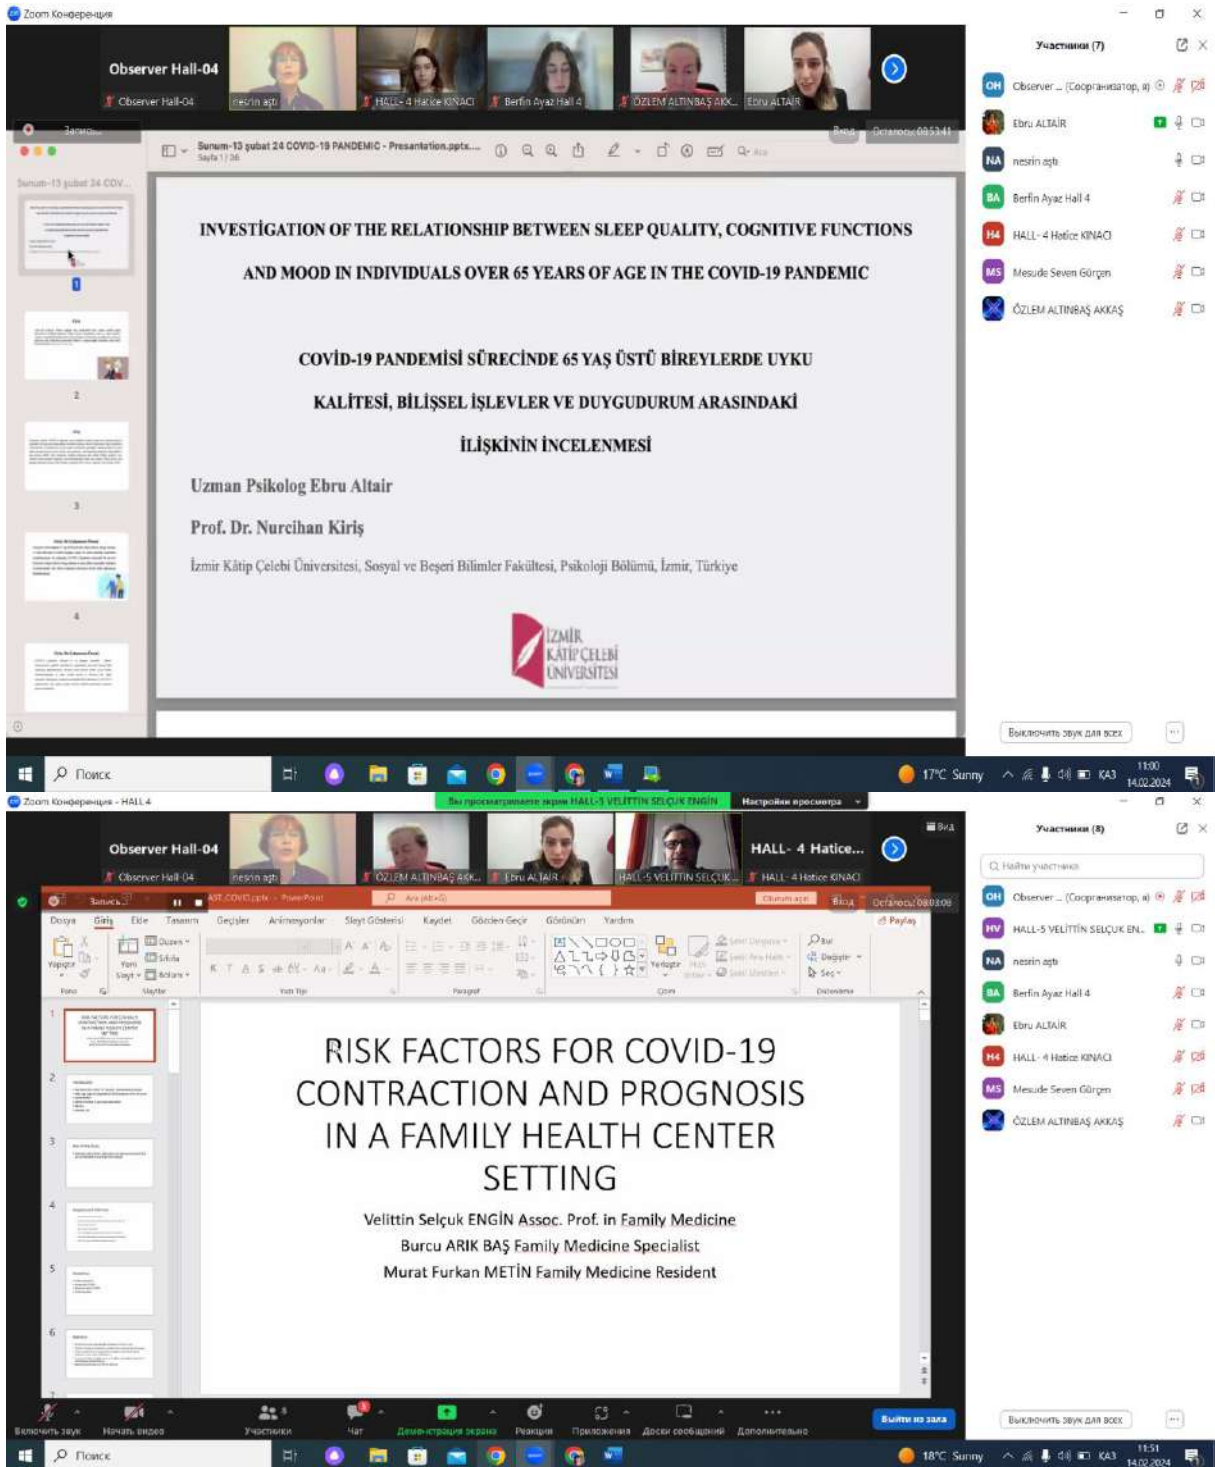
Zoom Конференция

Observer Hall-04
Observer Hall-04
nesrin aştı
HALL- 4 Hatice KINACI
Berfin Ayaz Hall 4
ÖZLEM ALTINBAŞ AKK...
Ebru ALTAİR

Участники (7)
Observer ... (Соорганизатор, я)
Ebru ALTAİR
nesrin aştı
Berfin Ayaz Hall 4
HALL- 4 Hatice KINACI
Mesude Seven Gürgen
ÖZLEM ALTINBAŞ AKKAŞ

Sunum-13 şubat 24 COVID-19 PANDEMIC - Presentation.pptx...
Sayfa 1 / 36

INVESTİGATION OF THE RELATIONSHIP BETWEEN SLEEP QUALITY, COGNITIVE FUNCTIONS AND MOOD IN INDIVIDUALS OVER 65 YEARS OF AGE IN THE COVID-19 PANDEMIC

COVİD-19 PANDEMİSİ SÜRECİNDE 65 YAŞ ÜSTÜ BİREYLERDE UYKU KALİTESİ, BİLİŞSEL İŞLEVLER VE DUYGUDURUM ARASINDAKİ İLİŞKİNİN İNCELENMESİ

Uzman Psikolog Ebru Altair

Prof. Dr. Nurcihan Kiriş

İzmir Kâtip Çelebi Üniversitesi, Sosyal ve Beşeri Bilimler Fakültesi, Psikoloji Bölümü, İzmir, Türkiye

İZMİR KÂTİP ÇELEBİ ÜNİVERSİTESİ

Выключить звук для всех

Поиск
17°C Sunny
KA3
11:00
14.02.2024

Zoom Конференция - HALL 4
Вы просматриваете экран HALL-5 VELİTTİN SELÇUK ENGİN
Настройки просмотра

Observer Hall-04
Observer Hall-04
nesrin aştı
ÖZLEM ALTINBAŞ AKK...
Ebru ALTAİR
HALL-5 VELİTTİN SELÇUK...
HALL- 4 Hatice...
HALL- 4 Hatice KINACI

Участники (8)
Найти участника
Observer ... (Соорганизатор, я)
HALL-5 VELİTTİN SELÇUK EN...
nesrin aştı
Berfin Ayaz Hall 4
Ebru ALTAİR
HALL- 4 Hatice KINACI
Mesude Seven Gürgen
ÖZLEM ALTINBAŞ AKKAŞ

Dosya Giriş Ekle Tasarım Geçişler Animasyonlar Slayt Gösterisi Kaydet Gözden Geçir Görünüm Yardım
Paylaş

RISK FACTORS FOR COVID-19 CONTRACTION AND PROGNOSIS IN A FAMILY HEALTH CENTER SETTING

Velittin Selçuk ENGİN Assoc. Prof. in Family Medicine
Burcu ARIK BAŞ Family Medicine Specialist
Murat Furkan METİN Family Medicine Resident

Включить звук
Начать видео
Участники
Чат
Демонстрация экрана
Реакции
Приложения
Доски сообщений
Дополнительно
Выйти из зала

Выключить звук для всех

Поиск
18°C Sunny
KA3
11:51
14.02.2024